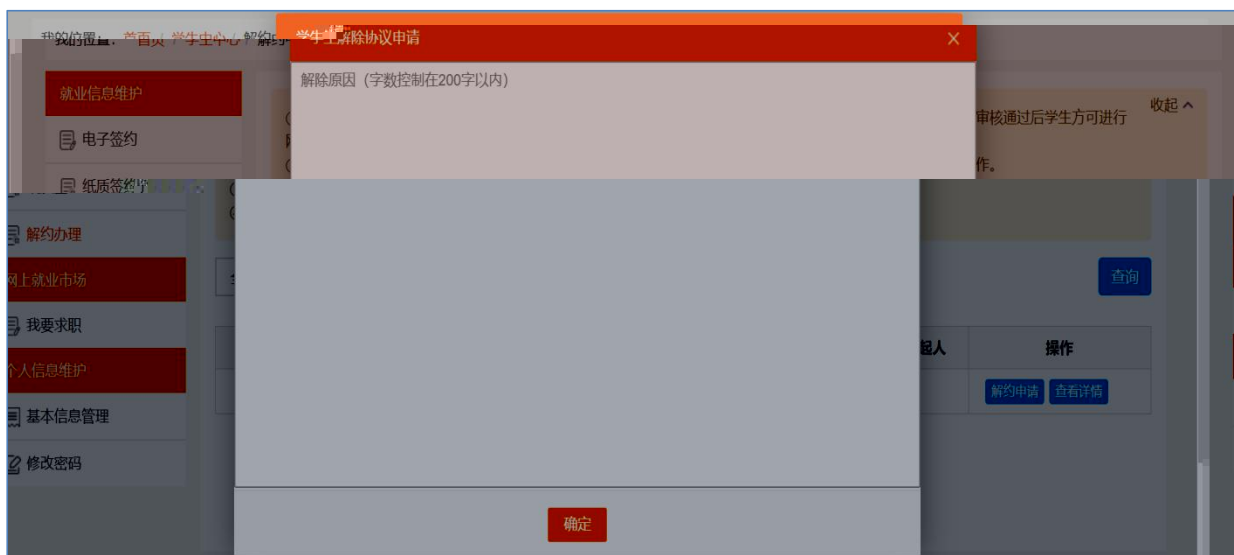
我的位置：首页 / 学生中心 / 解约

学生端解除协议申请 ×

解除原因（字数控制在200字以内）

就业信息维护
电子签约
纸质签约
解约办理
网上就业市场
我要求职
个人信息维护
基本信息管理
修改密码

收起

审核通过后学生方可进行

作。

查询

起人

操作

解约申请 查看详情

确定